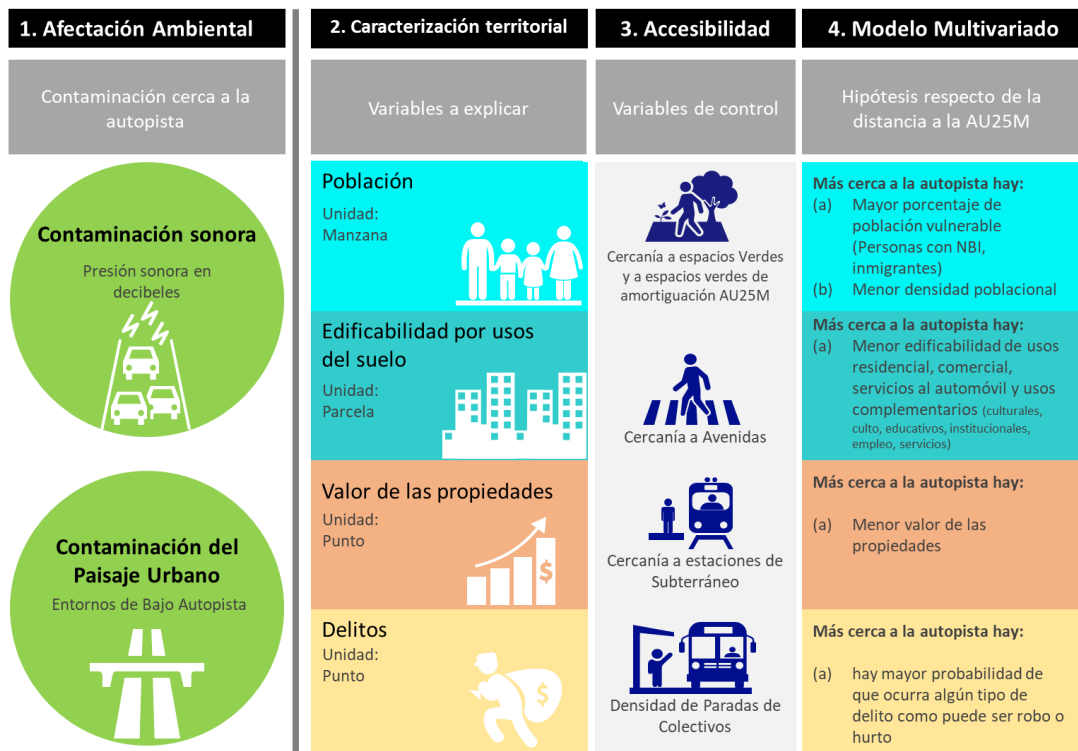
1. Afectación Ambiental

Contaminación cerca a la autopista

Contaminación sonora

Presión sonora en decibeles

Contaminación del Paisaje Urbano

Entornos de Bajo Autopista

2. Caracterización territorial

Variables a explicar

Población

Unidad: Manzana

Edificabilidad por usos del suelo

Unidad: Parcela

Valor de las propiedades

Unidad: Punto

Delitos

Unidad: Punto

3. Accesibilidad

Variables de control

Cercanía a espacios Verdes y a espacios verdes de amortiguación AU25M

Cercanía a Avenidas

Cercanía a estaciones de Subterráneo

Densidad de Paradas de Colectivos

4. Modelo Multivariado

Hipótesis respecto de la distancia a la AU25M

Más cerca a la autopista hay:
(a) Mayor porcentaje de población vulnerable (Personas con NBI, inmigrantes)
(b) Menor densidad poblacional

Más cerca a la autopista hay:
(a) Menor edificabilidad de usos residencial, comercial, servicios al automóvil y usos complementarios (culturales, culto, educativos, institucionales, empleo, servicios)

Más cerca a la autopista hay:
(a) Menor valor de las propiedades

Más cerca a la autopista hay:
(a) hay mayor probabilidad de que ocurra algún tipo de delito como puede ser robo o hurto